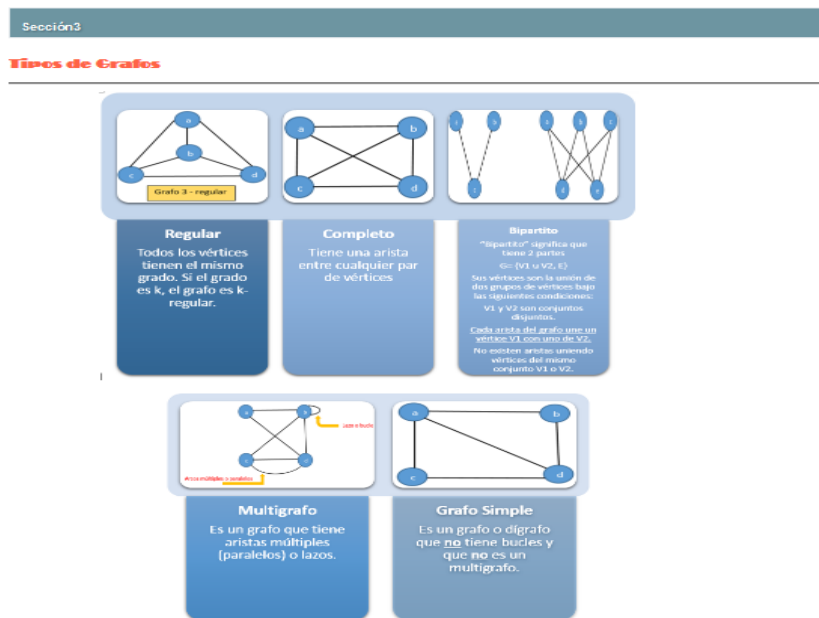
Sección3

Tipos de Grafos

a
b
c
d
Grafo 3 - regular

a
b
c
d

Regular
Todos los vértices tienen el mismo grado. Si el grado es k, el grafo es k-regular.

Completo
Tiene una arista entre cualquier par de vértices

Bipartito
"Bipartito" significa que tiene 2 partes
G= (V1 u V2, E)
Sus vértices son la unión de dos grupos de vértices bajo las siguientes condiciones:
V1 y V2 son conjuntos disjuntos.
Cada arista del grafo une un vértice V1 con uno de V2.
No existen aristas uniendo vértices del mismo conjunto V1 o V2.

Lazo o bucle
Aristas múltiples o paralelas

a
b
c
d

Multigrafo
Es un grafo que tiene aristas múltiples (paralelos) o lazos.

Grafo Simple
Es un grafo o dígrafo que no tiene bucles y que no es un multigrafo.